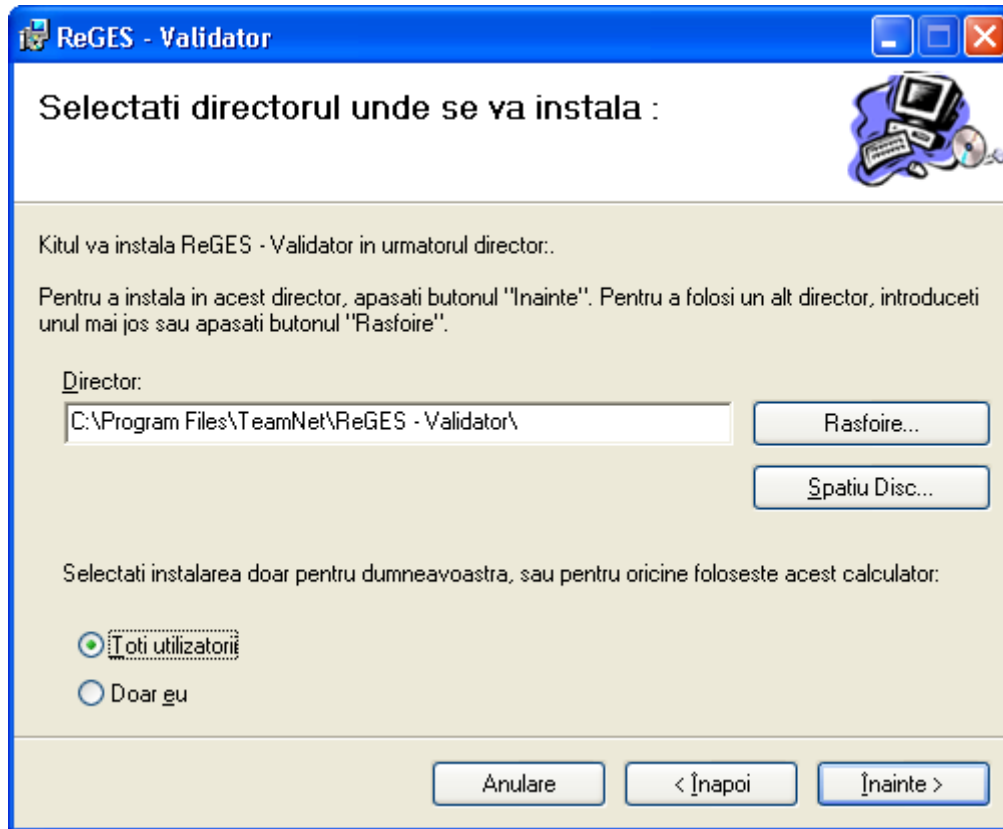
ReGES - Validator

Selectati directorul unde se va instala :

Kitul va instala ReGES - Validator in urmatorul director:.

Pentru a instala in acest director, apasati butonul "Inainte". Pentru a folosi un alt director, introduceti unul mai jos sau apasati butonul "Rasfoire".

Director:

C:\Program Files\TeamNet\ReGES - Validator\

Rasfoire...

Spatiu Disc...

Selectati instalarea doar pentru dumneavoastra, sau pentru oricine foloseste acest calculator:

Toti utilizatorii

Doar eu

Anulare

< Înapoi

Înainte >